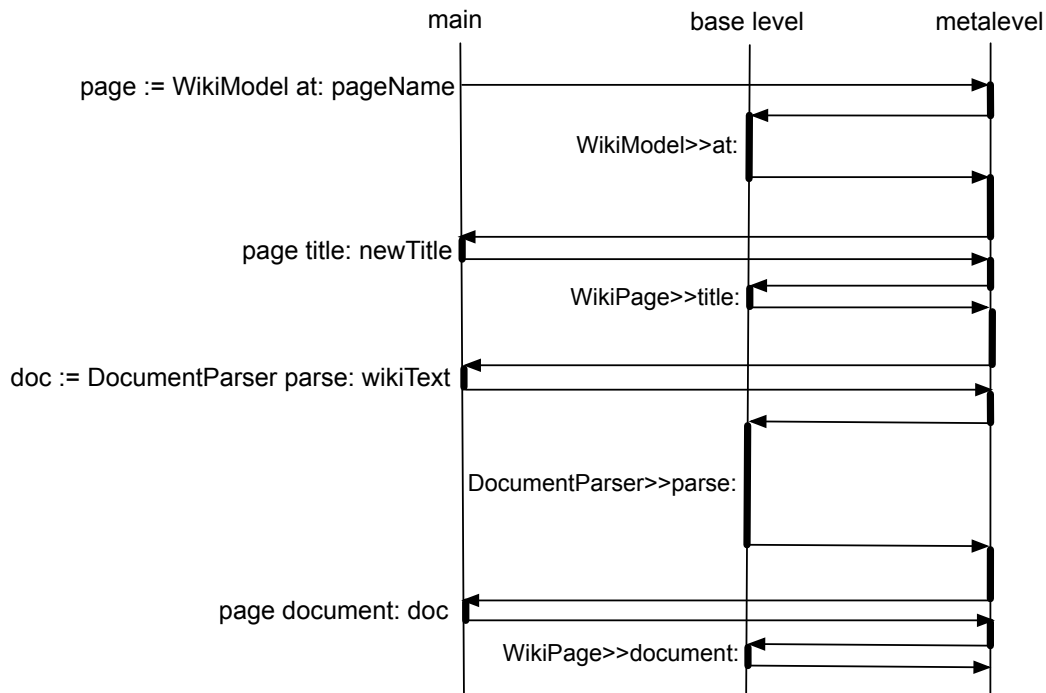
main

base level

metalevel

page := WikiModel at: pageName

WikiModel>>at:

page title: newTitle

WikiPage>>title:

doc := DocumentParser parse: wikiText

DocumentParser>>parse:

page document: doc

WikiPage>>document: